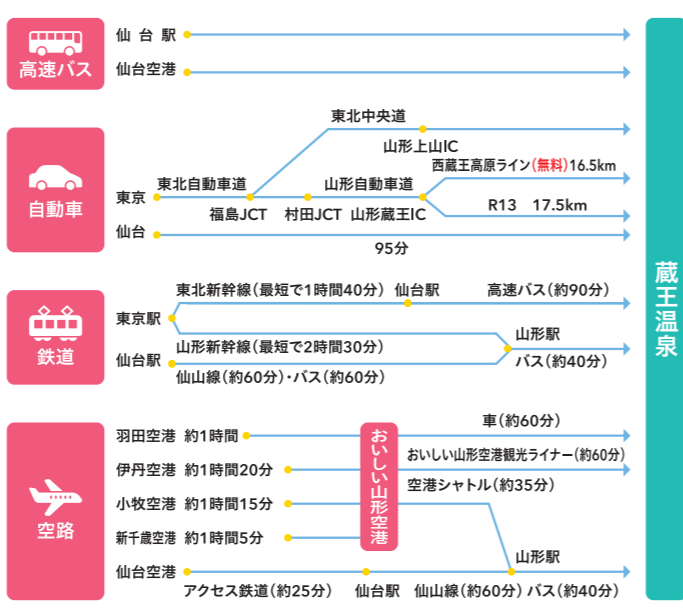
高速バス

仙台駅

仙台空港

自動車

東北中央道

山形上山IC

西蔵王高原ライン（無料）16.5km

東京

東北自動車道

山形自動車道

福島JCT

村田JCT

山形蔵王IC

R13　17.5km

仙台

95分

鉄道

東北新幹線（最短で1時間40分）

仙台駅

高速バス（約90分）

東京駅

山形駅

仙台駅

山形新幹線（最短で2時間30分）

バス（約40分）

仙山線（約60分）・バス（約60分）

空路

羽田空港　約1時間

伊丹空港　約1時間20分

小牧空港　約1時間15分

新千歳空港　約1時間5分

おいしい山形空港

車（約60分）

おいしい山形空港観光ライナー（約60分）

空港シャトル（約35分）

山形駅

仙台空港

アクセス鉄道（約25分）

仙台駅

仙山線（約60分）

バス（約40分）

蔵王温泉